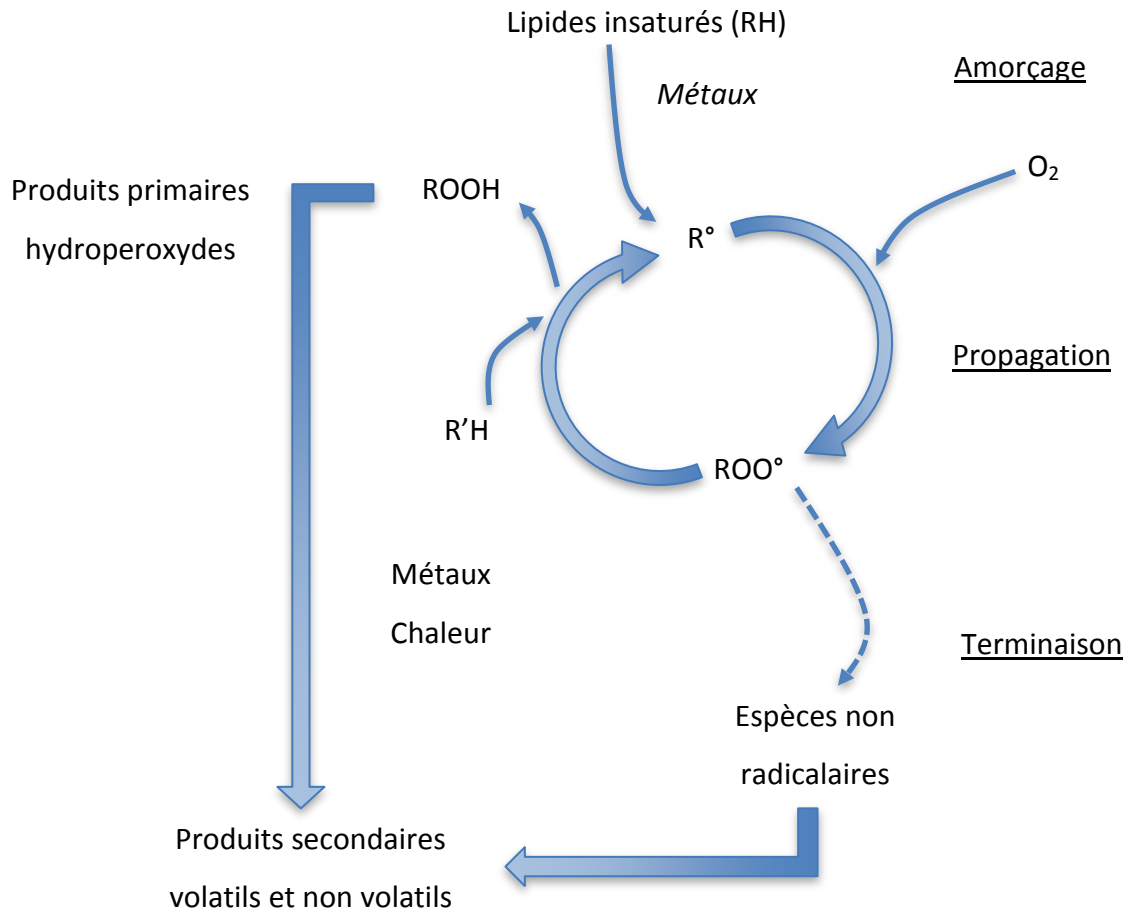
Lipides insaturés (RH)

*Métaux*

Amorçage

Produits primaires hydroperoxydes

ROOH

R°

$O_2$

Propagation

R'H

ROO°

Métaux

Chaleur

Terminaison

Espèces non radicalaires

Produits secondaires volatils et non volatils